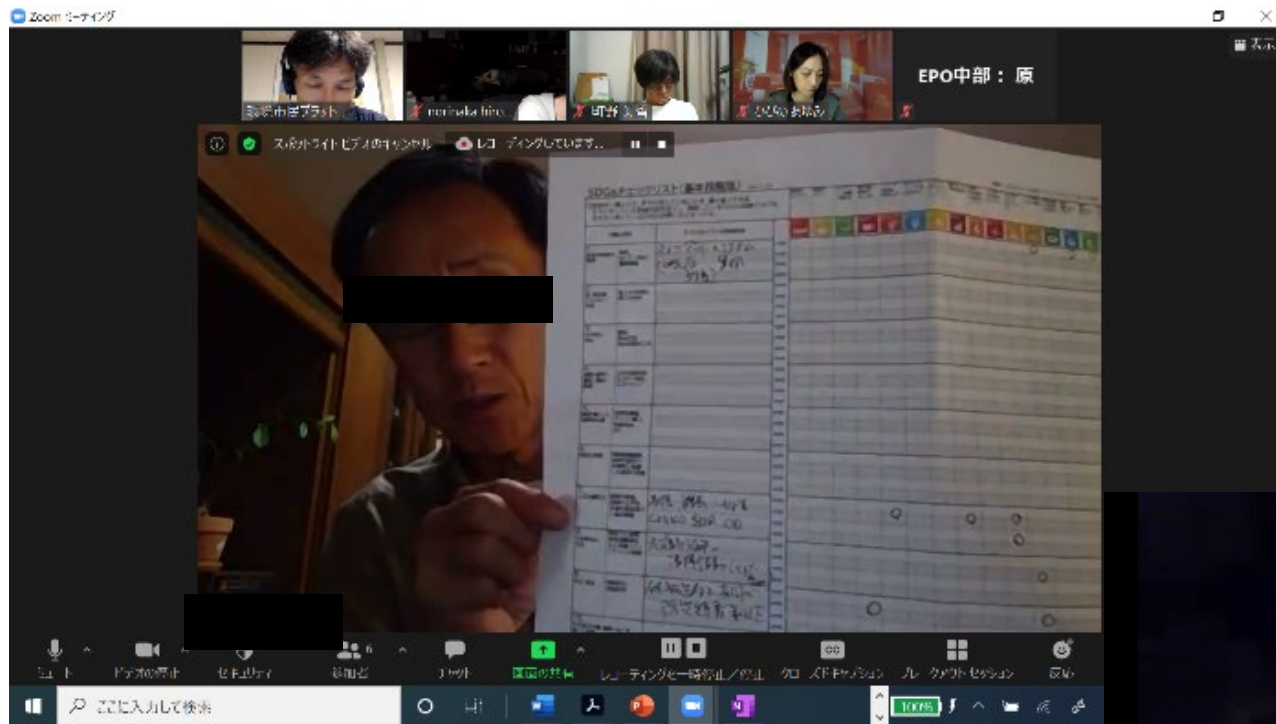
Zoom ミーティング

表示

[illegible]市民プラット

morinaka hiro

町野 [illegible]

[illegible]

EPO中部：原

スポットライトビデオのキャンセル

レコーディングしています...

SDGsチェックリスト(基本情報版)

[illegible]

ミュート

ビデオの停止

セキュリティ

参加者

チャット

画面の共有

レコーディングを一時停止／停止

クローズドキャプション

ブレイクアウトセッション

反応

ここに入力して検索

100%